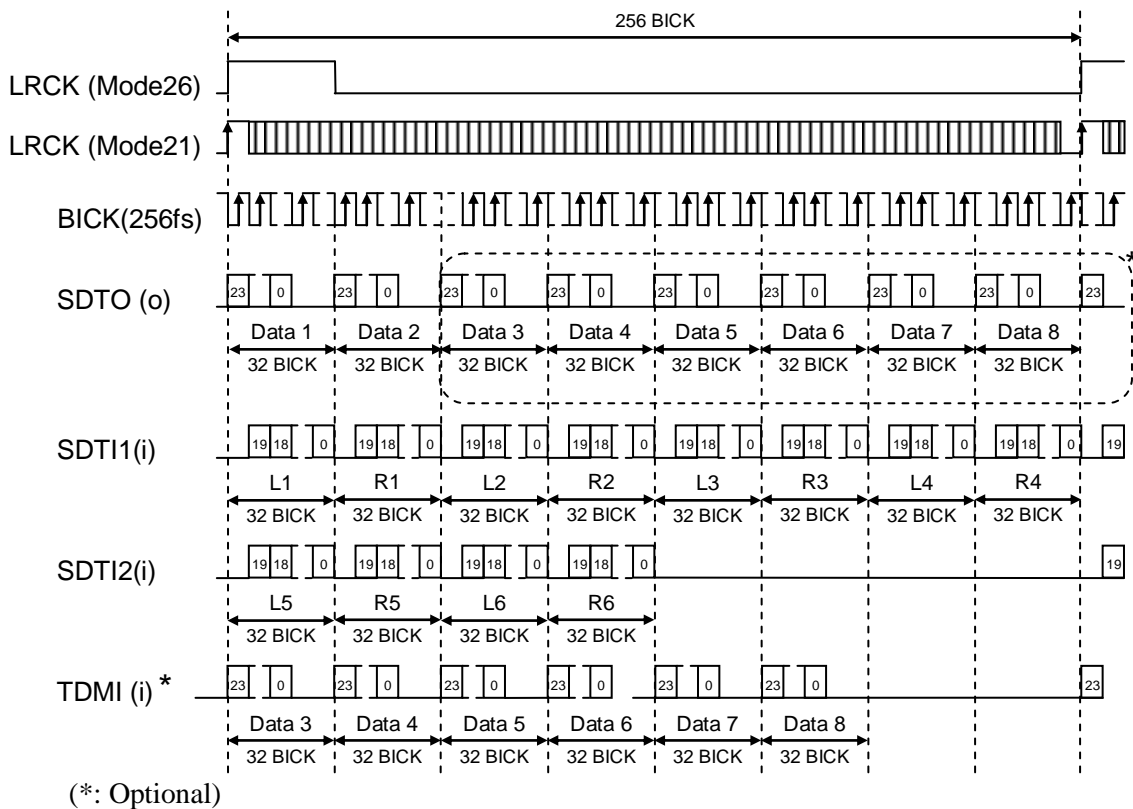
256 BICK

LRCK (Mode26)

LRCK (Mode21)

BICK(256fs)

SDTO (o)

23 0 23 0 23 0 23 0 23 0 23 0 23 0 23 0 23

Data 1 Data 2 Data 3 Data 4 Data 5 Data 6 Data 7 Data 8

32 BICK 32 BICK 32 BICK 32 BICK 32 BICK 32 BICK 32 BICK 32 BICK

SDTI1(i)

19 18 0 19 18 0 19 18 0 19 18 0 19 18 0 19 18 0 19 18 0 19 18 0 19

L1 R1 L2 R2 L3 R3 L4 R4

32 BICK 32 BICK 32 BICK 32 BICK 32 BICK 32 BICK 32 BICK 32 BICK

SDTI2(i)

19 18 0 19 18 0 19 18 0 19 18 0 19

L5 R5 L6 R6

32 BICK 32 BICK 32 BICK 32 BICK

TDMI (i) *

23 0 23 0 23 0 23 0 23 0 23 0 23

Data 3 Data 4 Data 5 Data 6 Data 7 Data 8

32 BICK 32 BICK 32 BICK 32 BICK 32 BICK 32 BICK

(*: Optional)